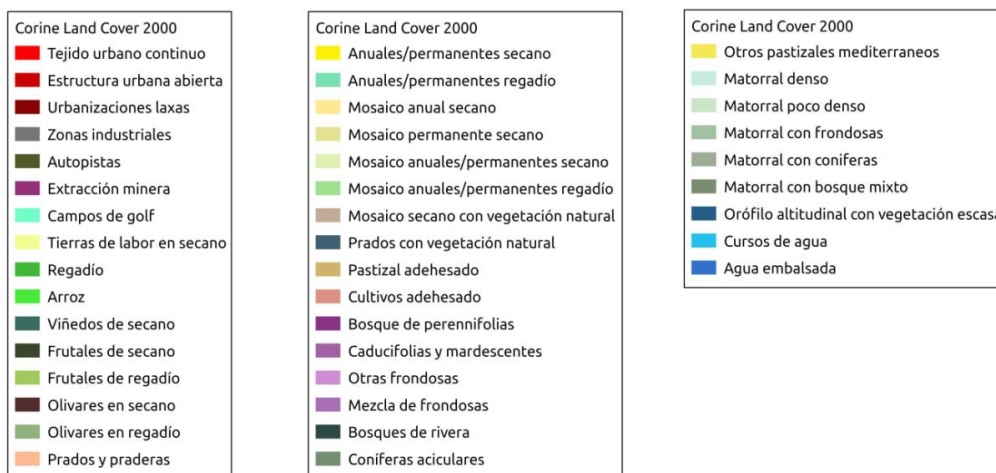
Corine Land Cover 2000
Tejido urbano continuo
Estructura urbana abierta
Urbanizaciones laxas
Zonas industriales
Autopistas
Extracción minera
Campos de golf
Tierras de labor en secano
Regadío
Arroz
Viñedos de secano
Frutales de secano
Frutales de regadío
Olivares en secano
Olivares en regadío
Prados y praderas

Corine Land Cover 2000
Anuales/permanentes secano
Anuales/permanentes regadío
Mosaico anual secano
Mosaico permanente secano
Mosaico anuales/permanentes secano
Mosaico anuales/permanentes regadío
Mosaico secano con vegetación natural
Prados con vegetación natural
Pastizal adehesado
Cultivos adehesado
Bosque de perennifolias
Caducifolias y mardescentes
Otras frondosas
Mezcla de frondosas
Bosques de rivera
Coníferas aciculares

Corine Land Cover 2000
Otros pastizales mediterraneos
Matorral denso
Matorral poco denso
Matorral con frondosas
Matorral con coniferas
Matorral con bosque mixto
Orófilo altitudinal con vegetación escas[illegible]
Cursos de agua
Agua embalsada